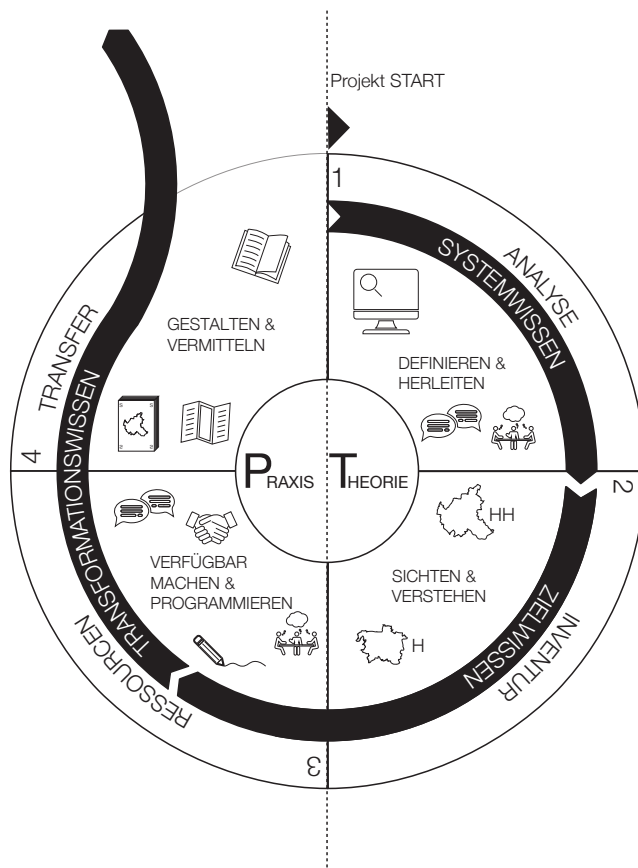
Projekt START

1

ANALYSE

SYSTEMWISSEN

DEFINIEREN & HERLEITEN

2

HH

SICHTEN & VERSTEHEN

H

INVENTUR

ZIELWISSEN

3

RESSOURCEN

TRANSFORMATIONSWISSEN

VERFÜGBAR MACHEN & PROGRAMMIEREN

4

TRANSFER

GESTALTEN & VERMITTELN

PRAXIS

THEORIE